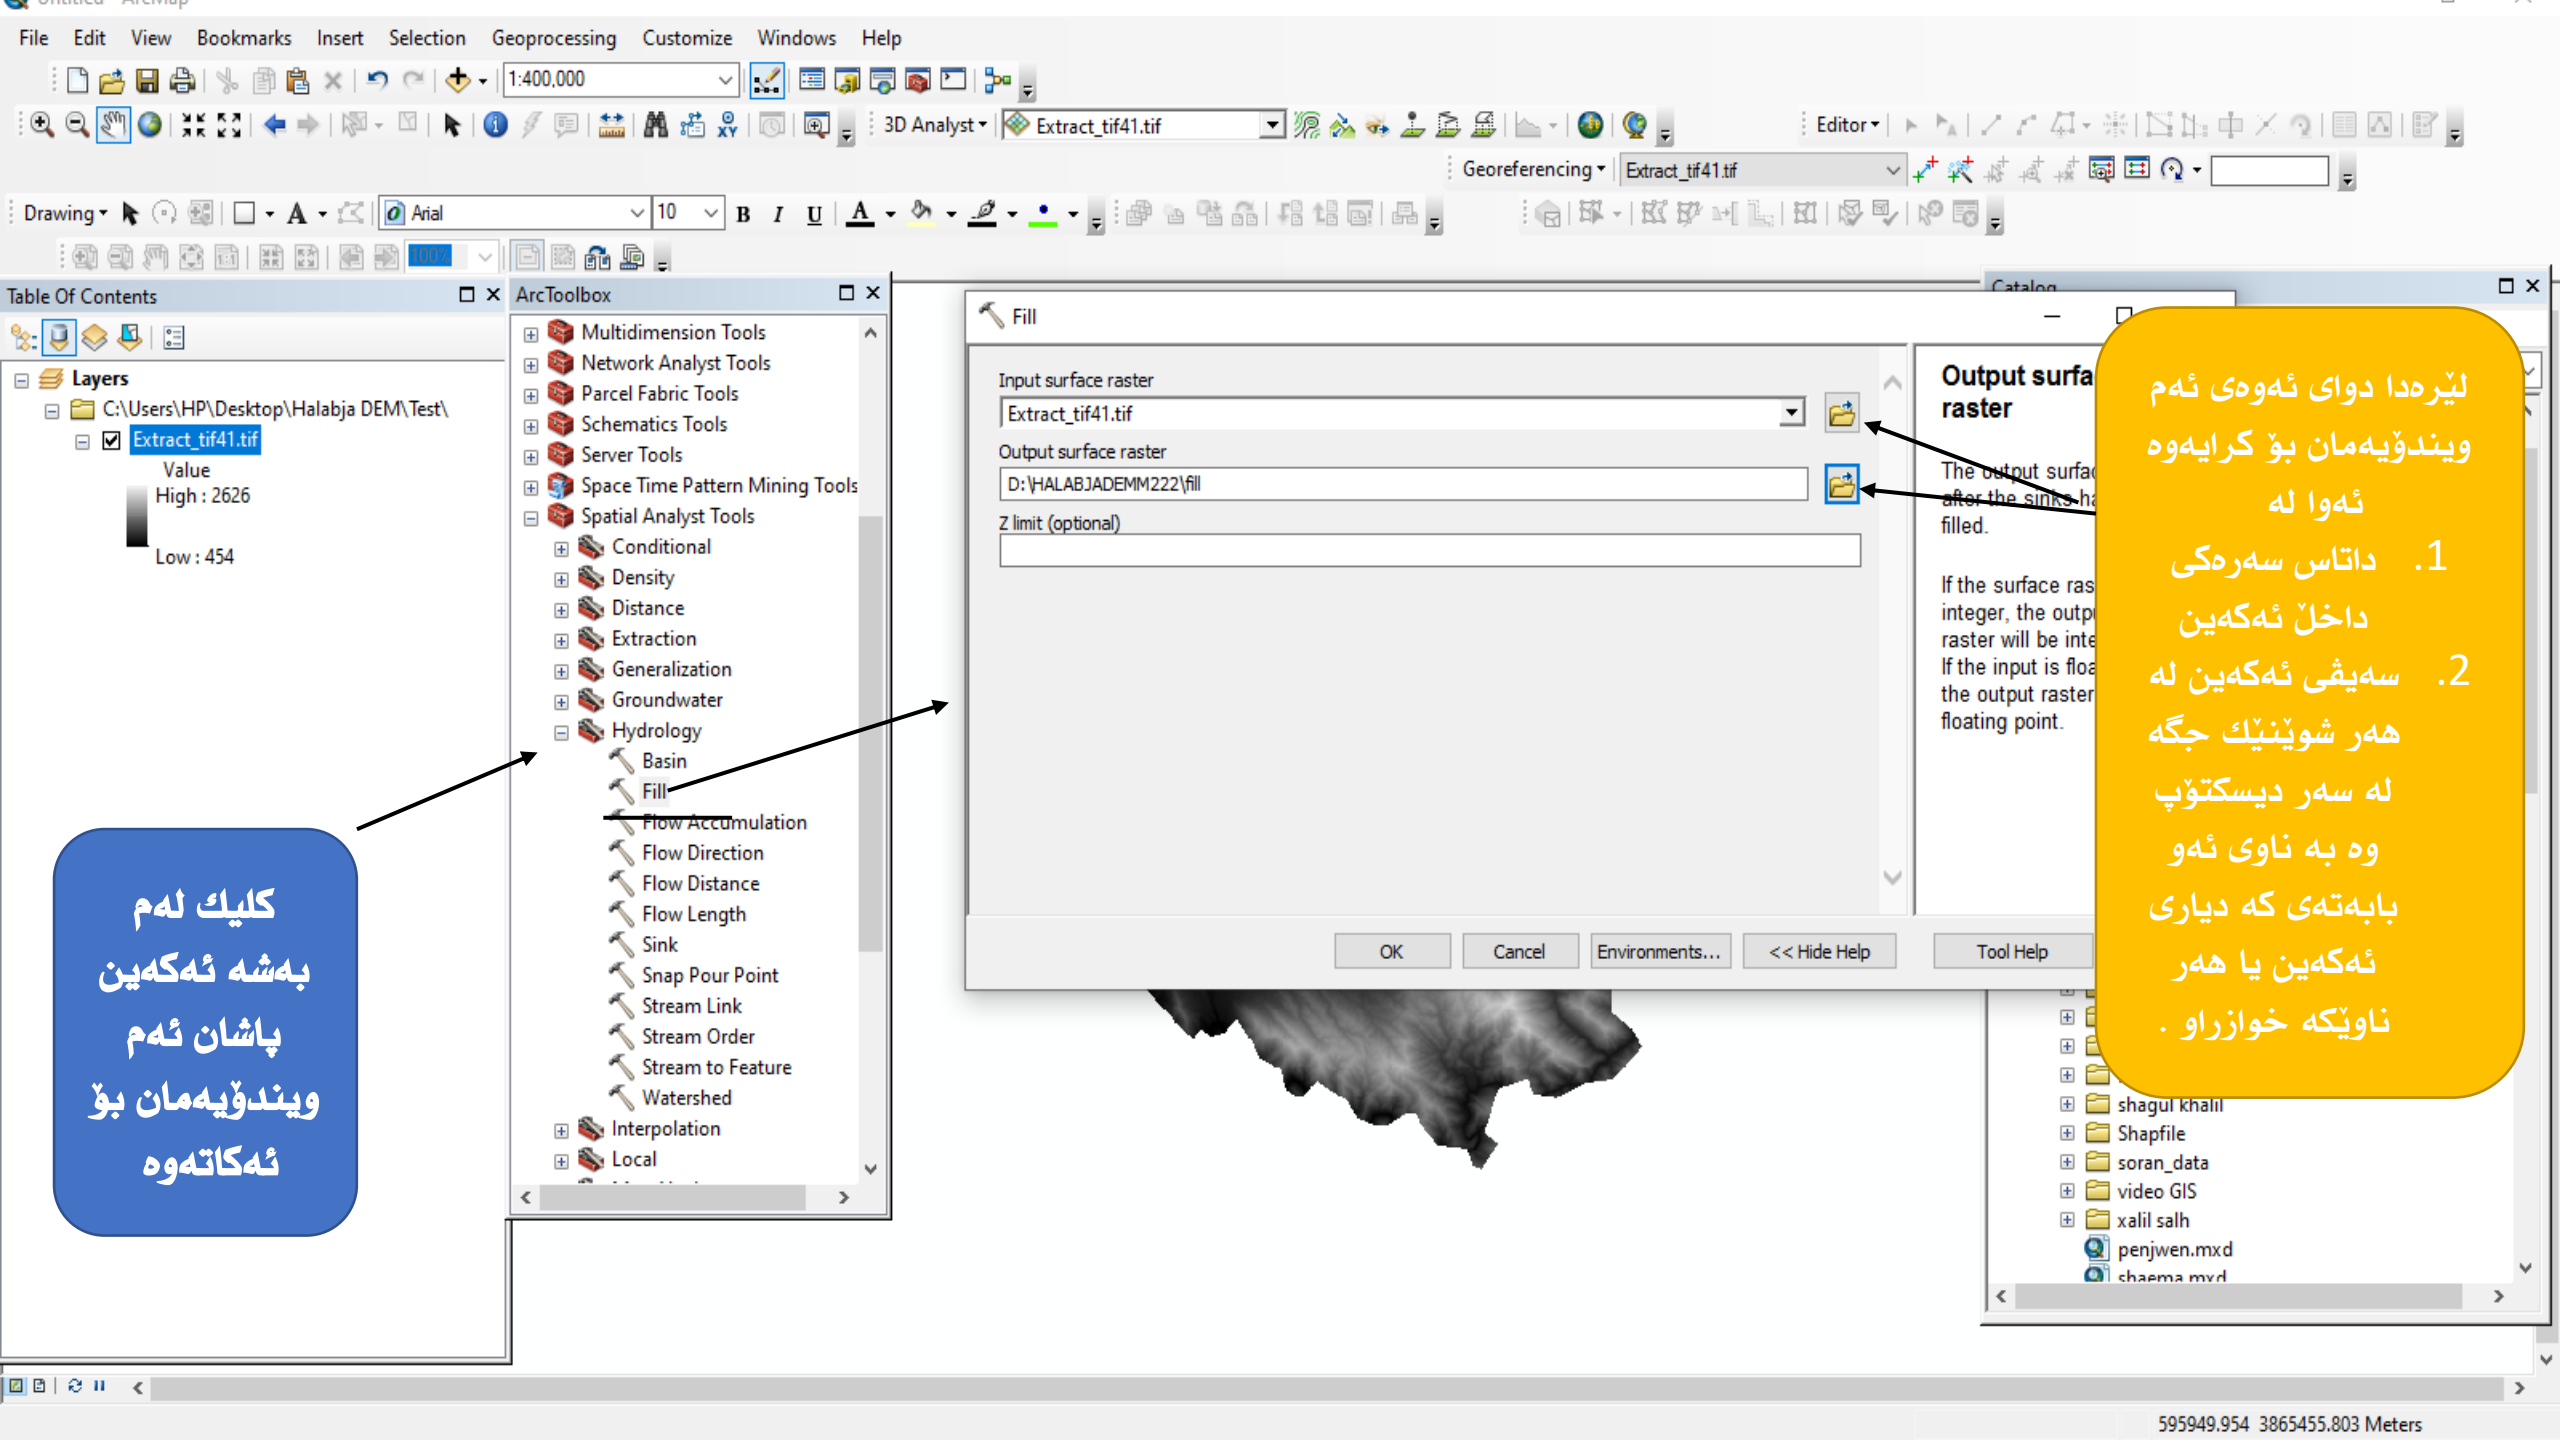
File Edit View Bookmarks Insert Selection Geoprocessing Customize Windows Help

1:400,000

3D Analyst Extract_tif41.tif

Editor

Georeferencing Extract_tif41.tif

Drawing Arial 10 B I U

Table Of Contents

Layers
C:\Users\HP\Desktop\Halabja DEM\Test\
Extract_tif41.tif
Value
High : 2626
Low : 454

ArcToolbox

Multidimension Tools
Network Analyst Tools
Parcel Fabric Tools
Schematics Tools
Server Tools
Space Time Pattern Mining Tools
Spatial Analyst Tools
Conditional
Density
Distance
Extraction
Generalization
Groundwater
Hydrology
Basin
Fill
Flow Accumulation
Flow Direction
Flow Distance
Flow Length
Sink
Snap Pour Point
Stream Link
Stream Order
Stream to Feature
Watershed
Interpolation
Local

Fill

Input surface raster
Extract_tif41.tif
Output surface raster
D:\HALABJADEMM222\fill
Z limit (optional)

OK Cancel Environments... << Hide Help Tool Help

Output surfa raster

The output surfa after the sinks ha filled.

If the surface ras integer, the outp raster will be inte If the input is floa the output raster floating point.

Catalog

shagul khalil
Shapfile
soran_data
video GIS
xalil salh
penjwen.mxd
shaema.mxd

کلیك لەم بەشە ئەکەین پاشان ئەم ویندۆیەمان بۆ ئەکاتەوە

لێرەدا دوای ئەوەی ئەم ویندۆیەمان بۆ کرایەوە ئەوا لە
1. داتاس سەرەکی داخڵ ئەکەین
2. سەیڤی ئەکەین لە هەر شوێنێك جگە لە سەر دیسکتۆپ وە بە ناوی ئەو بابەتەی کە دیاری ئەکەین یا هەر ناوێکە خوازراو .

595949.954 3865455.803 Meters